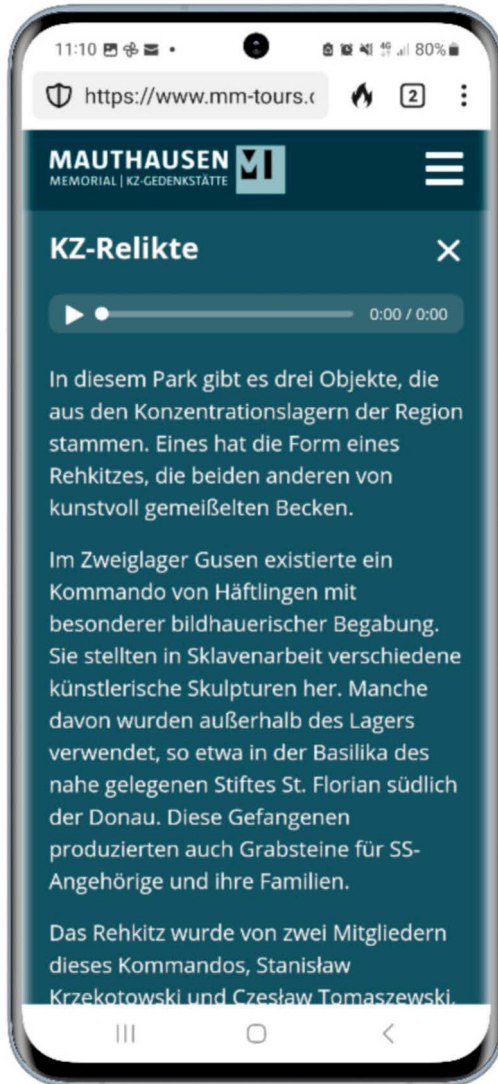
11:10 80%

https://www.mm-tours.(

2

MAUTHAUSEN MEMORIAL | KZ-GEDENKSTÄTTE

KZ-Relikte

0:00 / 0:00

In diesem Park gibt es drei Objekte, die aus den Konzentrationslagern der Region stammen. Eines hat die Form eines Rehkitzes, die beiden anderen von kunstvoll gemeißelten Becken.

Im Zweiglager Gusen existierte ein Kommando von Häftlingen mit besonderer bildhauerischer Begabung. Sie stellten in Sklavenarbeit verschiedene künstlerische Skulpturen her. Manche davon wurden außerhalb des Lagers verwendet, so etwa in der Basilika des nahe gelegenen Stiftes St. Florian südlich der Donau. Diese Gefangenen produzierten auch Grabsteine für SS-Angehörige und ihre Familien.

Das Rehkitz wurde von zwei Mitgliedern dieses Kommandos, Stanisław Krzekotowski und Czesław Tomaszewski,